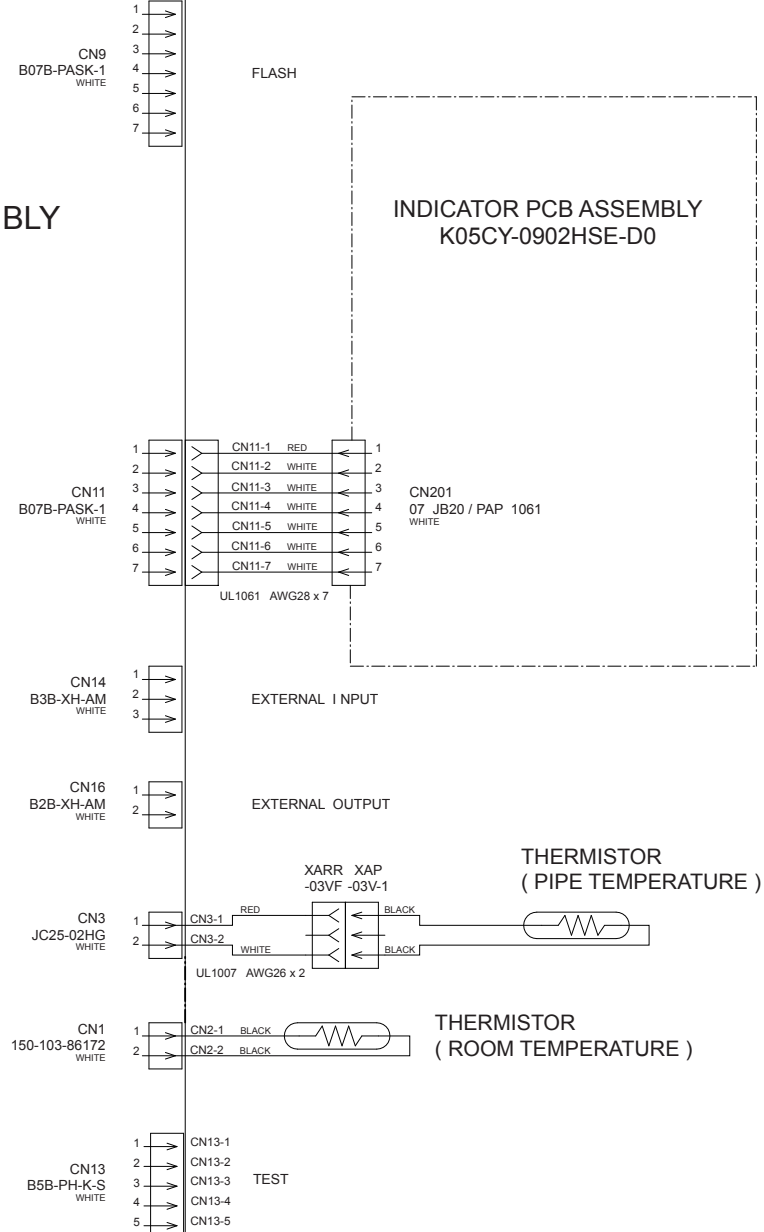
1
2
CN9
B07B-PASK-1
WHITE
3
4
5
6
7
FLASH

BLY

INDICATOR PCB ASSEMBLY
K05CY-0902HSE-D0

1
2
3
4
5
6
7
CN11
B07B-PASK-1
WHITE
CN11-1 RED
CN11-2 WHITE
CN11-3 WHITE
CN11-4 WHITE
CN11-5 WHITE
CN11-6 WHITE
CN11-7 WHITE
1
2
3
4
5
6
7
CN201
07 JB20 / PAP 1061
WHITE
UL1061 AWG28 x 7

CN14
B3B-XH-AM
WHITE
1
2
3
EXTERNAL I NPUT

CN16
B2B-XH-AM
WHITE
1
2
EXTERNAL OUTPUT

THERMISTOR
( PIPE TEMPERATURE )
XARR XAP
-03VF -03V-1
CN3
JC25-02HG
WHITE
1
2
CN3-1
CN3-2
RED
WHITE
BLACK
BLACK
UL1007 AWG26 x 2

THERMISTOR
( ROOM TEMPERATURE )
CN1
150-103-86172
WHITE
1
2
CN2-1 BLACK
CN2-2 BLACK

CN13
B5B-PH-K-S
WHITE
1
2
3
4
5
CN13-1
CN13-2
CN13-3
CN13-4
CN13-5
TEST